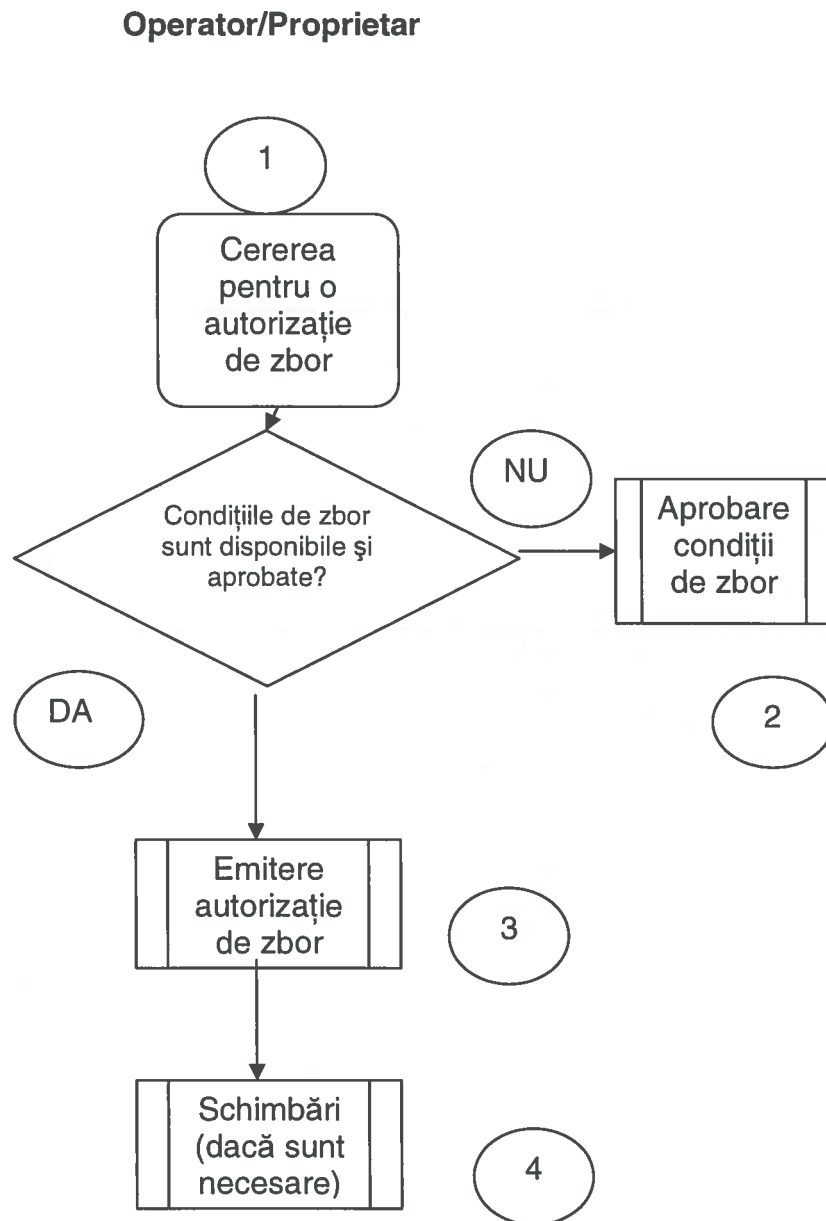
Operator/Proprietar

1

Cererea pentru o autorizație de zbor

Condițiile de zbor sunt disponibile şi aprobate?

NU

Aprobare condiții de zbor

DA

2

Emitere autorizație de zbor

3

Schimbări (dacă sunt necesare)

4